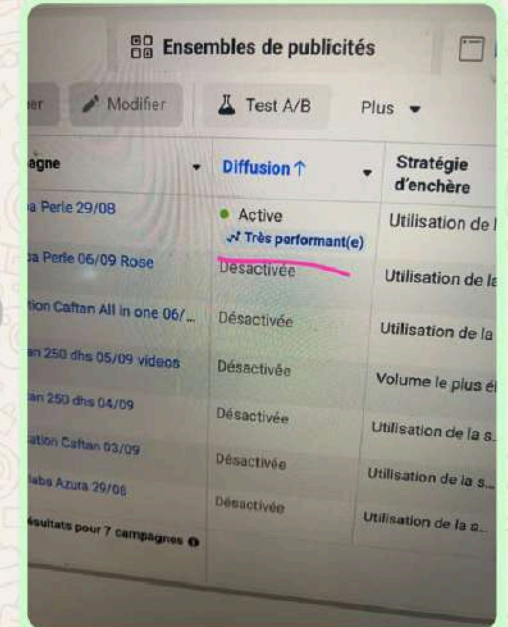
Ensembles de publicités

ler | Modifier | Test A/B | Plus

| agne | Diffusion ↑ | Stratégie d'enchère |
|---|---|---|
| a Perle 29/08 | Active Très performant(e) | Utilisation de l |
| a Perle 06/09 Rose | Désactivée | Utilisation de la |
| tion Caftan All in one 06/... | Désactivée | Utilisation de la |
| an 250 dhs 05/09 videos | Désactivée | Volume le plus é |
| an 250 dhs 04/09 | Désactivée | Utilisation de la s |
| ation Caftan 03/09 | Désactivée | Utilisation de la s... |
| abs Azura 29/08 | Désactivée | Utilisation de la s... |
| ésultats pour 7 campagnes | | |